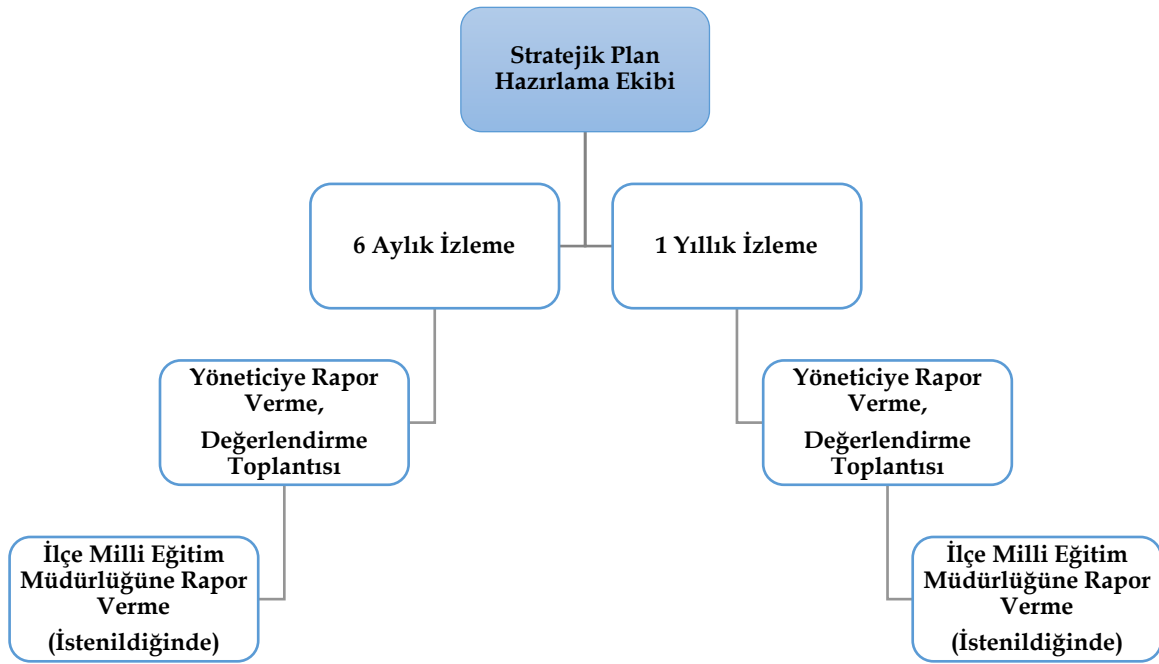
Stratejik Plan Hazırlama Ekibi

6 Aylık İzleme

1 Yıllık İzleme

Yöneticiye Rapor Verme,

Değerlendirme Toplantısı

Yöneticiye Rapor Verme,

Değerlendirme Toplantısı

İlçe Milli Eğitim Müdürlüğüne Rapor Verme

(İstenildiğinde)

İlçe Milli Eğitim Müdürlüğüne Rapor Verme

(İstenildiğinde)